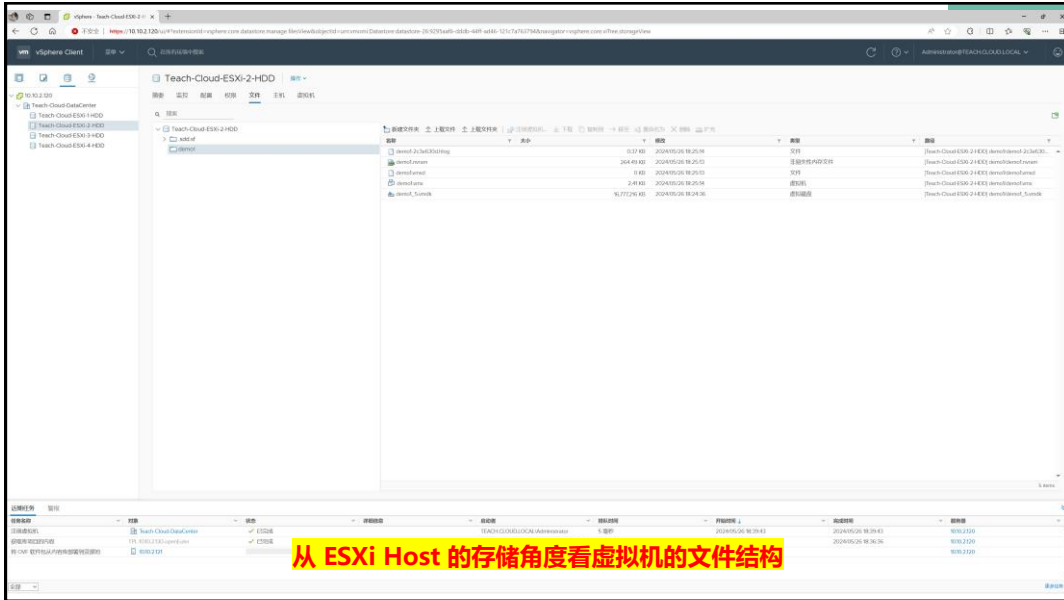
vSphere - Teach-Cloud-ESXi-2 ×  +

不安全 | https://10.10.2.120/ui/#?extensionId=vsphere.core.datastore.manage.filesViewSubjectId=urn:vmomi:Datastore:datastore-26:9293aaf6-dbdb-4dff-ad86-121c7a763794&navigator=vsphere.core.viTree.storageView

vm vSphere Client 菜单 在所有环境中搜索

Administrator@TEACH.CLOUD.LOCAL

10.10.2.120
Teach-Cloud-DataCenter
Teach-Cloud-ESXi-1-HDD
Teach-Cloud-ESXi-2-HDD
Teach-Cloud-ESXi-3-HDD
Teach-Cloud-ESXi-4-HDD

Teach-Cloud-ESXi-2-HDD 操作

摘要 监控 配置 权限 文件 主机 虚拟机

搜索

Teach-Cloud-ESXi-2-HDD
.sdd.sf
demo1

新建文件夹 上载文件 上载文件夹 注册虚拟机 下载 复制到 移至 重命名为 删除 扩充

| 名称 | 大小 | 修改 | 类型 | 路径 |
|---|---|---|---|---|
| demo1-2c3a53d.hlog | 0.37 KB | 2024/05/26 18:25:14 | 文件 | [Teach-Cloud-ESXi-2-HDD] demo1/demo1-2c3a53... |
| demo1.nvram | 264.49 KB | 2024/05/26 18:25:13 | 非易失性内存文件 | [Teach-Cloud-ESXi-2-HDD] demo1/demo1.nvram |
| demo1.vmsd | 0 KB | 2024/05/26 18:25:13 | 文件 | [Teach-Cloud-ESXi-2-HDD] demo1/demo1.vmsd |
| demo1.vmx | 2.41 KB | 2024/05/26 18:25:14 | 虚拟机 | [Teach-Cloud-ESXi-2-HDD] demo1/demo1.vmx |
| demo1_1.vmdk | 16,777,216 KB | 2024/05/26 18:24:36 | 虚拟磁盘 | [Teach-Cloud-ESXi-2-HDD] demo1/demo1_1.vmdk |

5 items

近期任务 警报

| 任务名称 | 对象 | 状态 | 详细信息 | 启动者 | 排队时间 | 开始时间 | 完成时间 | 服务器 |
|---|---|---|---|---|---|---|---|---|
| 注册虚拟机 | Teach-Cloud-DataCenter | ✓ 已完成 | | TEACH.CLOUD.LOCAL\Administrator | 5 毫秒 | 2024/05/26 18:39:43 | 2024/05/26 18:39:43 | 10.10.2.120 |
| 获取数据文件内容 | TPL-1000-2-DD-openEuler | ✓ 已完成 | | | | 2024/05/26 18:36:36 | 2024/05/26 18:36:36 | 10.10.2.120 |
| 将 CMT 软件包从内容库部署到资源池 | 10.10.2.121 | | | | | | | 10.10.2.120 |

全部

从 ESXi Host 的存储角度看虚拟机的文件结构